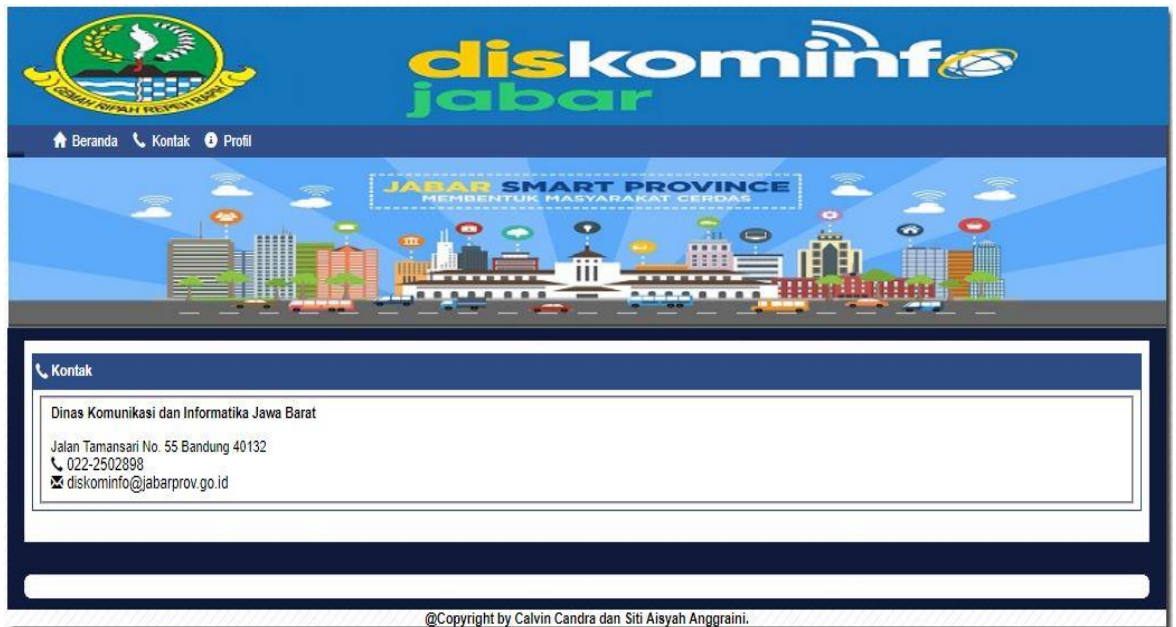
GEMAH RIPAH REPEH RAPIH

diskominfo
jabar

Beranda Kontak Profil

JABAR SMART PROVINCE
MEMBENTUK MASYARAKAT CERDAS

Kontak

Dinas Komunikasi dan Informatika Jawa Barat

Jalan Tamansari No. 55 Bandung 40132
022-2502898
diskominfo@jabarprov.go.id

@Copyright by Calvin Candra dan Siti Aisyah Anggraini.